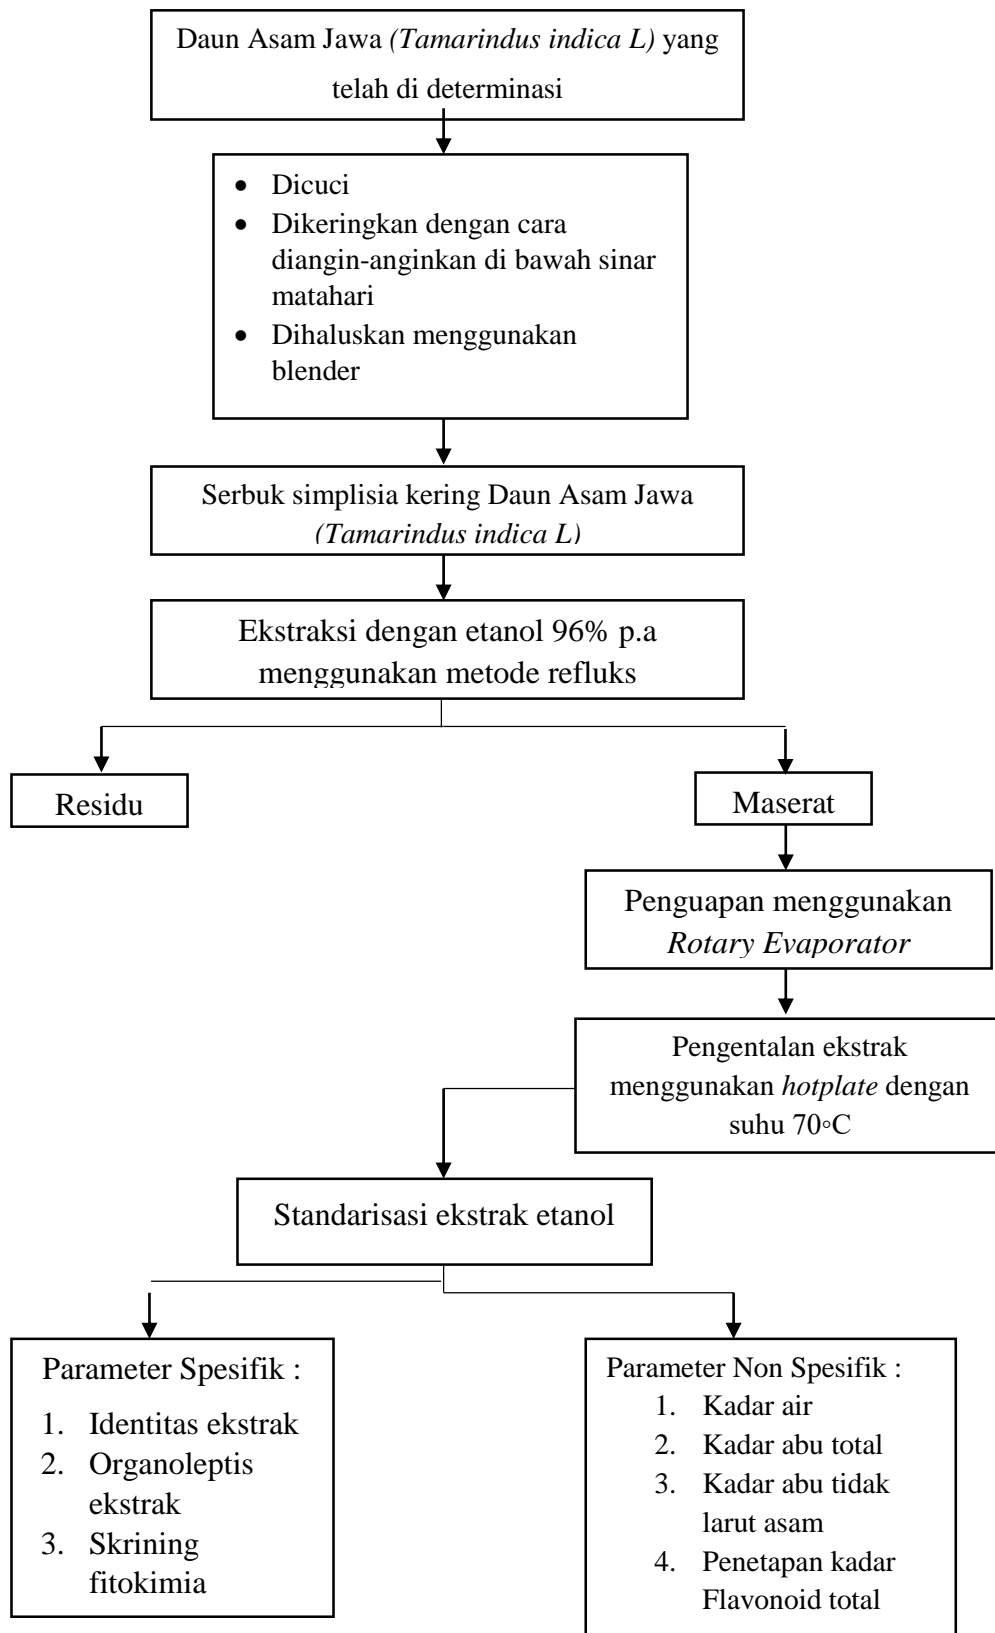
Daun Asam Jawa *(Tamarindus indica L)* yang telah di determinasi

- Dicuci
- Dikeringkan dengan cara diangin-anginkan di bawah sinar matahari
- Dihaluskan menggunakan blender

Serbuk simplisia kering Daun Asam Jawa *(Tamarindus indica L)*

Ekstraksi dengan etanol 96% p.a menggunakan metode refluks

Residu

Maserat

Penguapan menggunakan *Rotary Evaporator*

Pengentalan ekstrak menggunakan *hotplate* dengan suhu 70◦C

Standarisasi ekstrak etanol

Parameter Spesifik :
1. Identitas ekstrak
2. Organoleptis ekstrak
3. Skrining fitokimia

Parameter Non Spesifik :
1. Kadar air
2. Kadar abu total
3. Kadar abu tidak larut asam
4. Penetapan kadar Flavonoid total